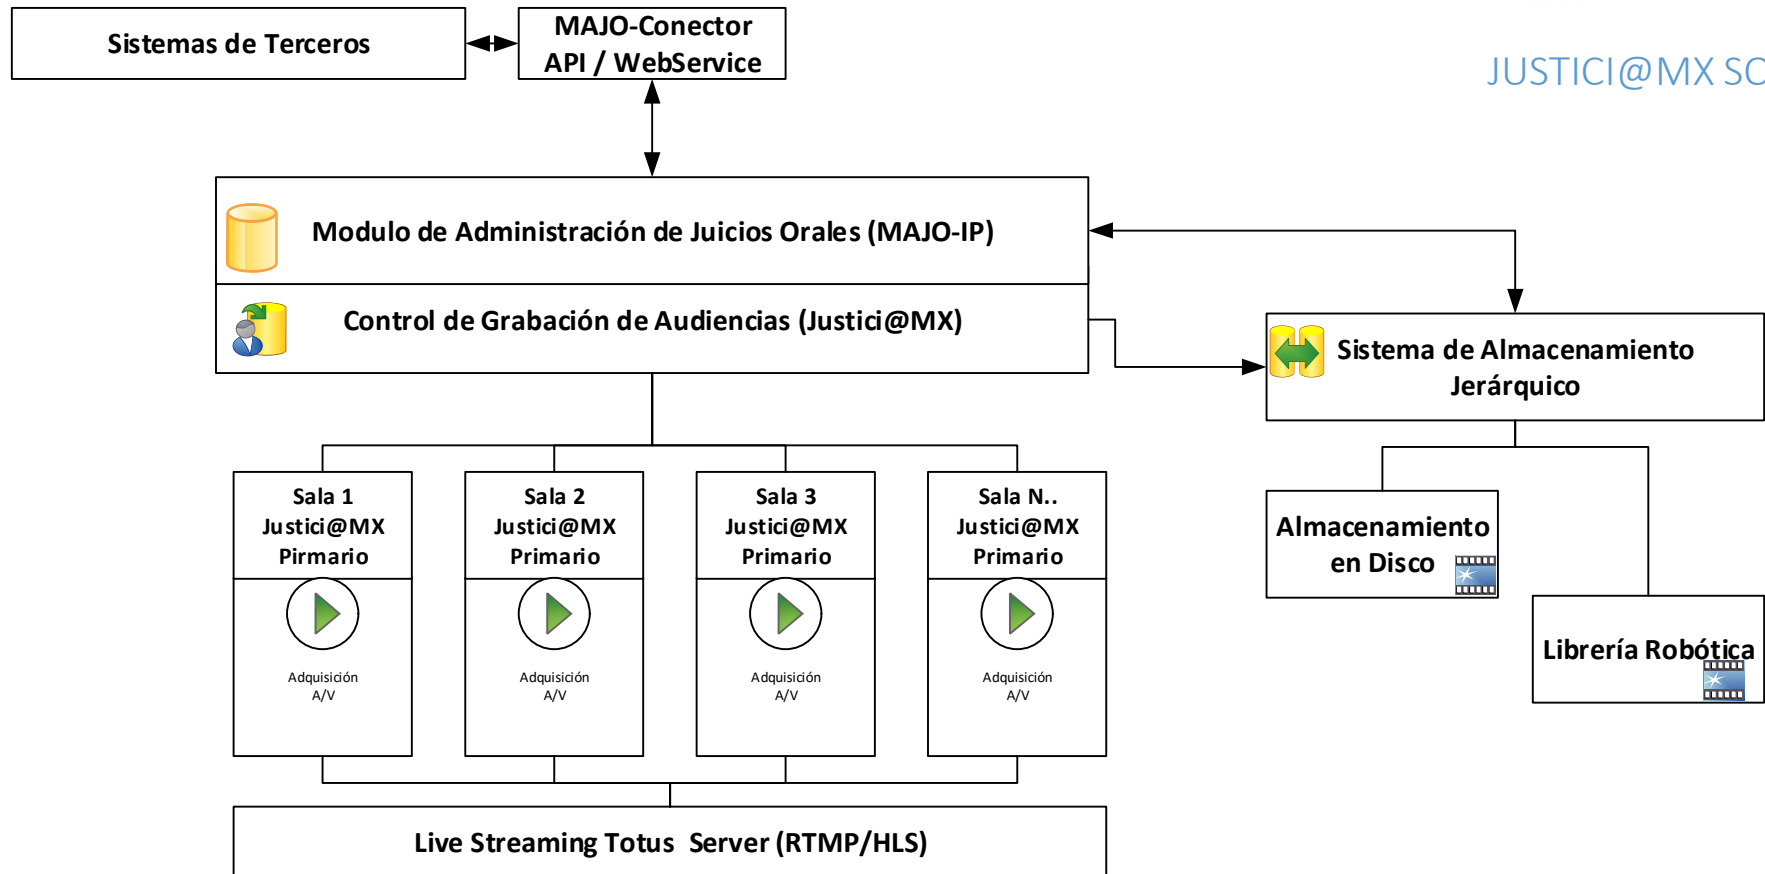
Sistemas de Terceros

MAJO-Conector API / WebService

JUSTICI@MX SC

Modulo de Administración de Juicios Orales (MAJO-IP)

Control de Grabación de Audiencias (Justici@MX)

Sistema de Almacenamiento Jerárquico

Sala 1 Justici@MX Pirmario

Adquisición A/V

Sala 2 Justici@MX Primario

Adquisición A/V

Sala 3 Justici@MX Primario

Adquisición A/V

Sala N.. Justici@MX Primario

Adquisición A/V

Almacenamiento en Disco

Librería Robótica

Live Streaming Totus Server (RTMP/HLS)